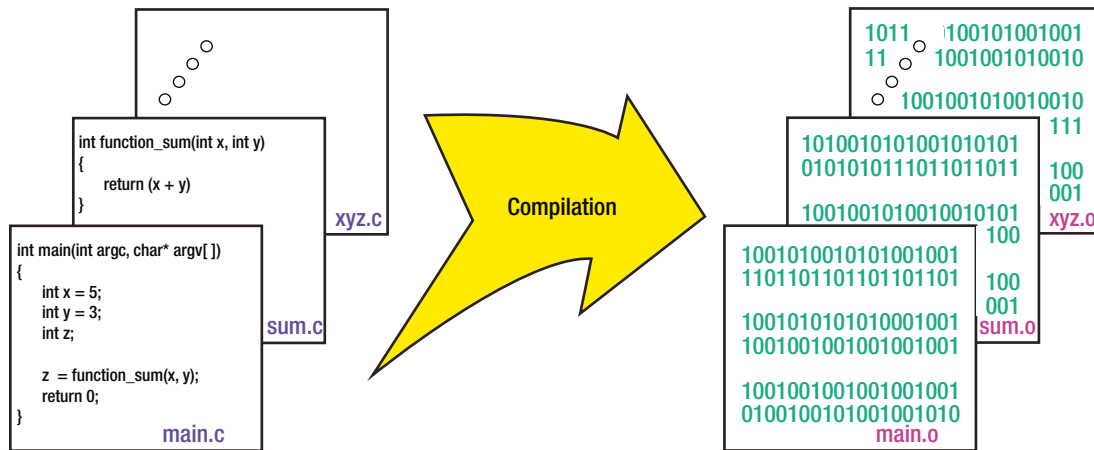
xyz.c

int function_sum(int x, int y)
{
return (x + y)
}

sum.c

int main(int argc, char* argv[ ])
{
int x = 5;
int y = 3;
int z;

z = function_sum(x, y);
return 0;
}

main.c

Compilation

1011 100101001001
11 1001001010010
1001001010010010
111
100
001
xyz.o

1010010101001010101
0101010111011011011
1001001010010010101
100
100
001
sum.o

1001010010101001001
1101101101101101101
1001010101010001001
1001001001001001001
1001001001001001001
0100100101001001010
main.o